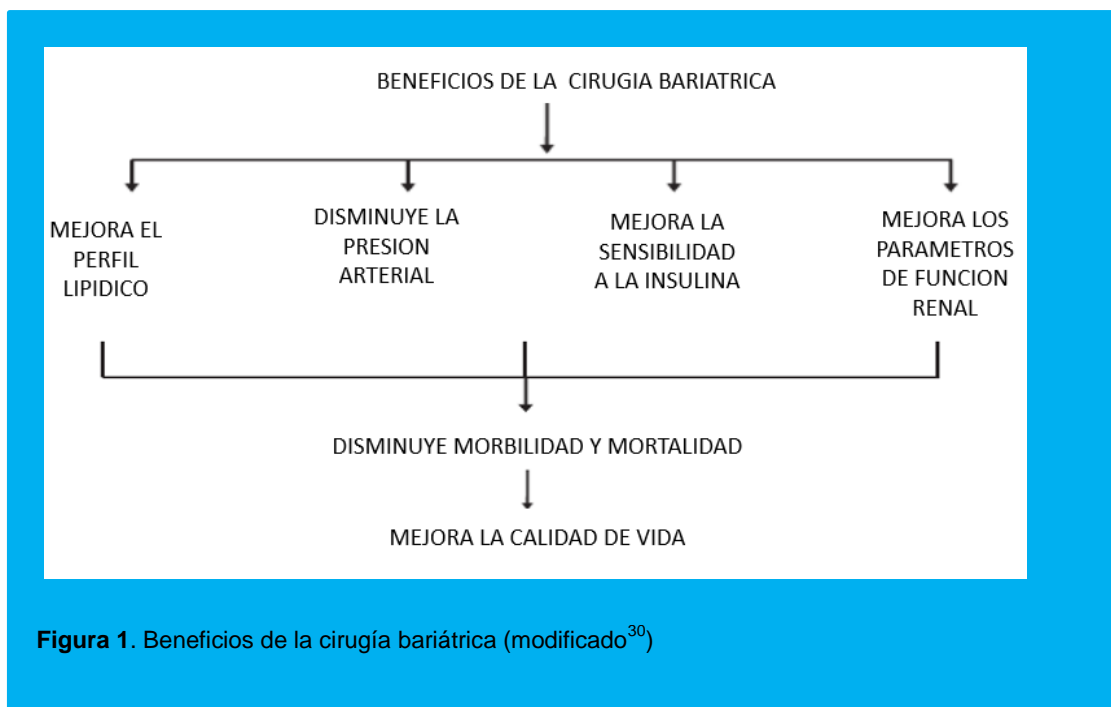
BENEFICIOS DE LA CIRUGIA BARIATRICA

MEJORA EL PERFIL LIPIDICO

DISMINUYE LA PRESION ARTERIAL

MEJORA LA SENSIBILIDAD A LA INSULINA

MEJORA LOS PARAMETROS DE FUNCION RENAL

DISMINUYE MORBILIDAD Y MORTALIDAD

MEJORA LA CALIDAD DE VIDA

**Figura 1**. Beneficios de la cirugía bariátrica (modificado$^{30}$)